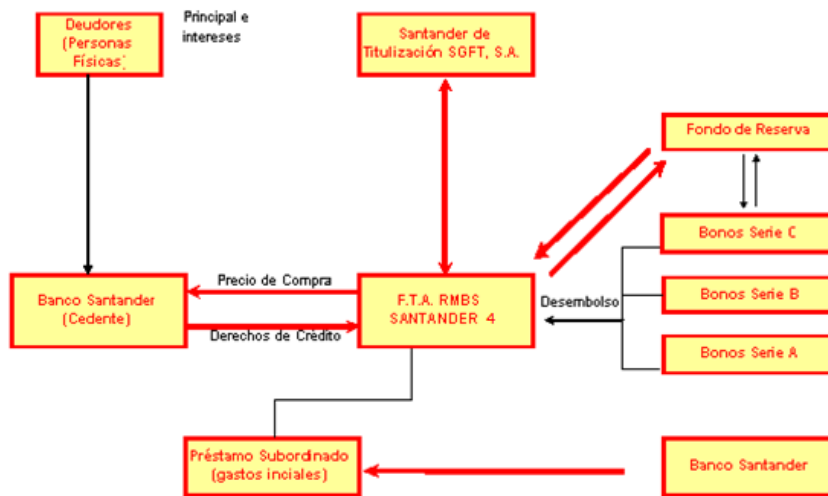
Deudores (Personas Físicas)

Principal e intereses

Santander de Titulización SGFT, S.A.

Fondo de Reserva

Bonos Serie C

Bonos Serie B

Bonos Serie A

Banco Santander (Cedente)

Precio de Compra

Derechos de Crédito

F.T.A. RMBS SANTANDER 4

Desembolso

Préstamo Subordinado (gastos inciales)

Banco Santander